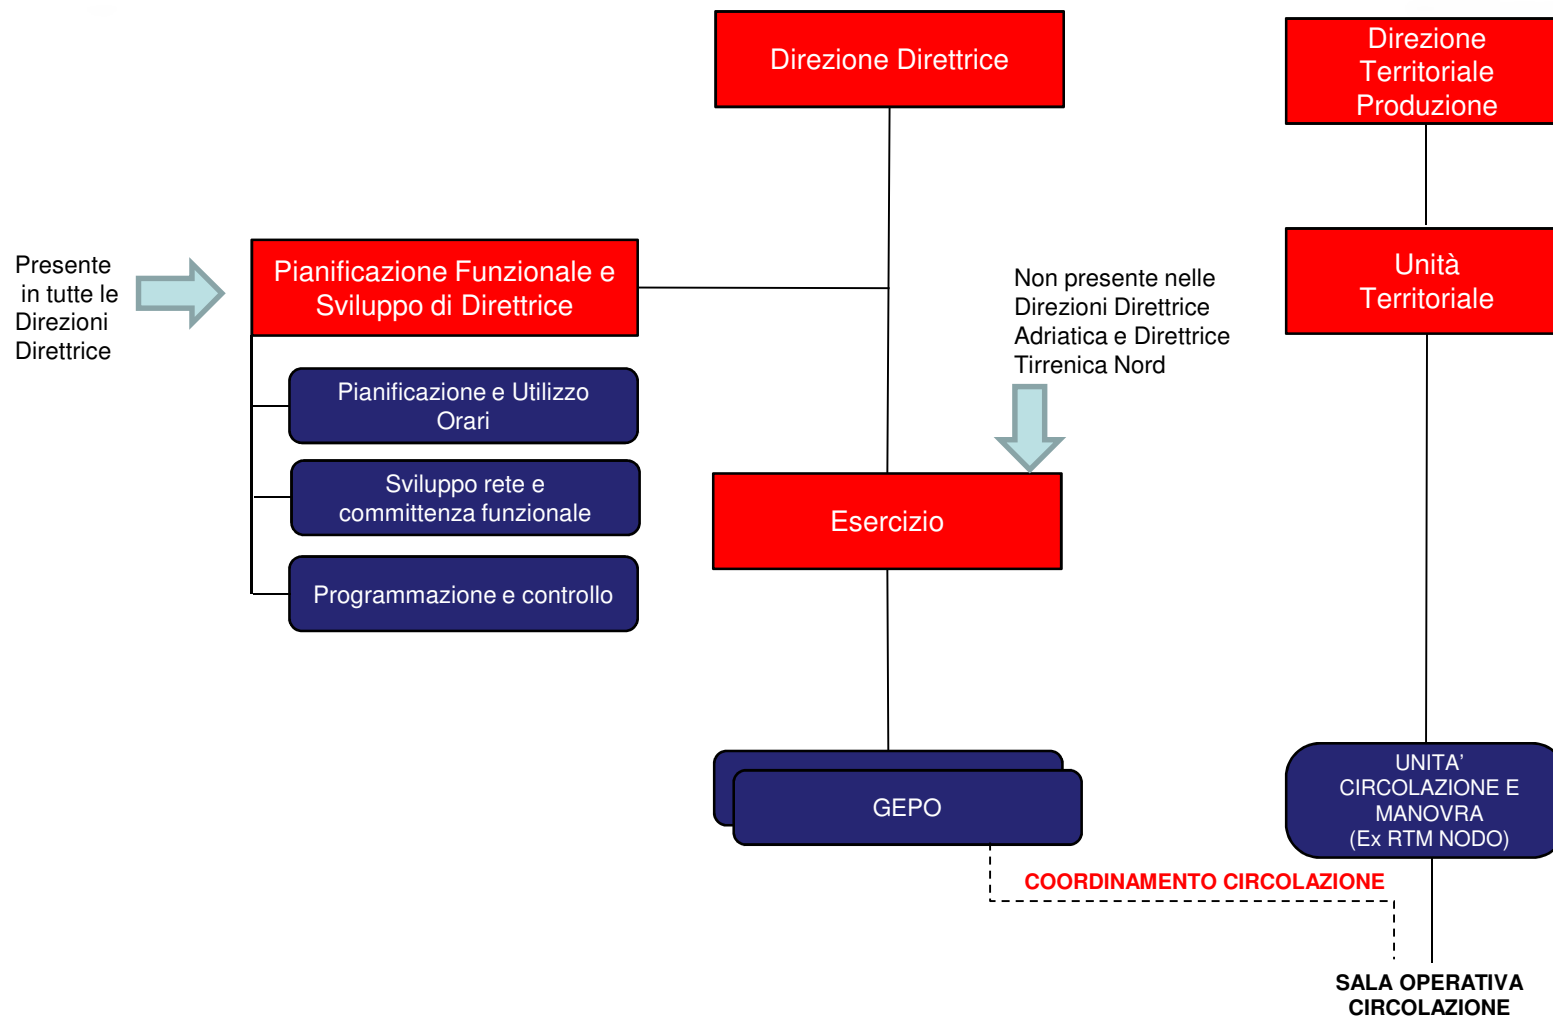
Direzione Direttrice

Direzione Territoriale Produzione

Presente in tutte le Direzioni Direttrice

Pianificazione Funzionale e Sviluppo di Direttrice

Non presente nelle Direzioni Direttrice Adriatica e Direttrice Tirrenica Nord

Unità Territoriale

Pianificazione e Utilizzo Orari

Sviluppo rete e committenza funzionale

Esercizio

Programmazione e controllo

GEPO

UNITA' CIRCOLAZIONE E MANOVRA (Ex RTM NODO)

COORDINAMENTO CIRCOLAZIONE

SALA OPERATIVA CIRCOLAZIONE